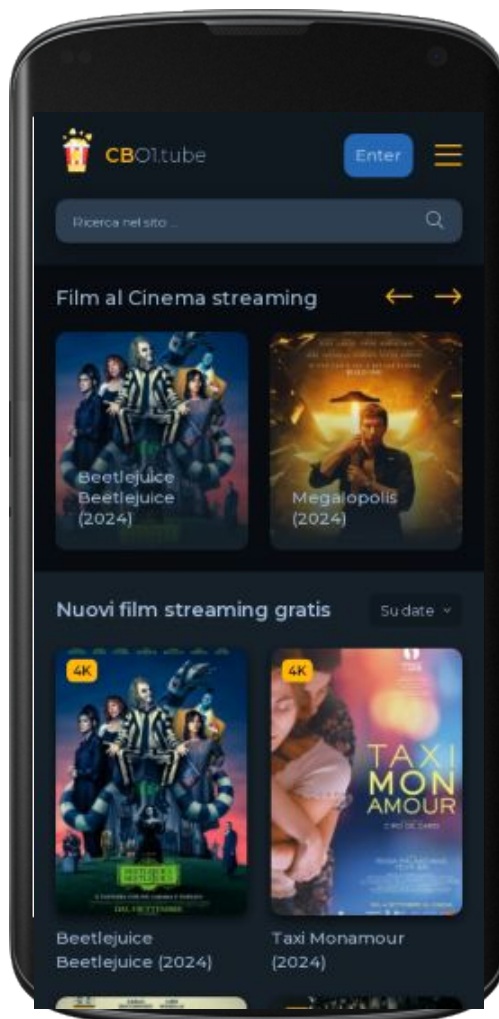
CB01.tube

Enter

Ricerca nel sito...

Film al Cinema streaming

Beetlejuice Beetlejuice (2024)

Megalopolis (2024)

Nuovi film streaming gratis

Su date

4K

4K

TAXI MON AMOUR

Beetlejuice Beetlejuice (2024)

Taxi Monamour (2024)